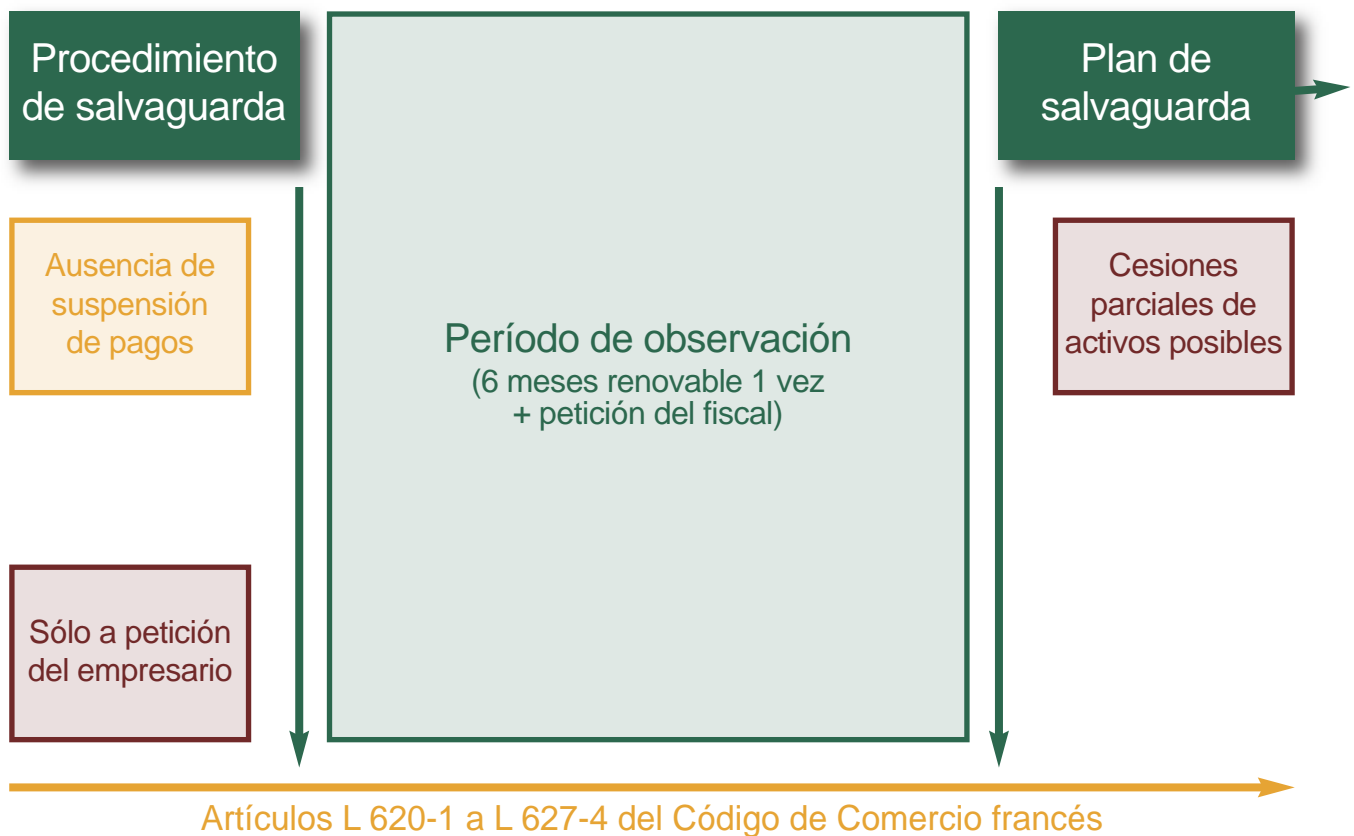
Procedimiento de salvaguarda

Período de observación
(6 meses renovable 1 vez
+ petición del fiscal)

Plan de salvaguarda

Ausencia de suspensión de pagos

Cesiones parciales de activos posibles

Sólo a petición del empresario

Artículos L 620-1 a L 627-4 del Código de Comercio francés